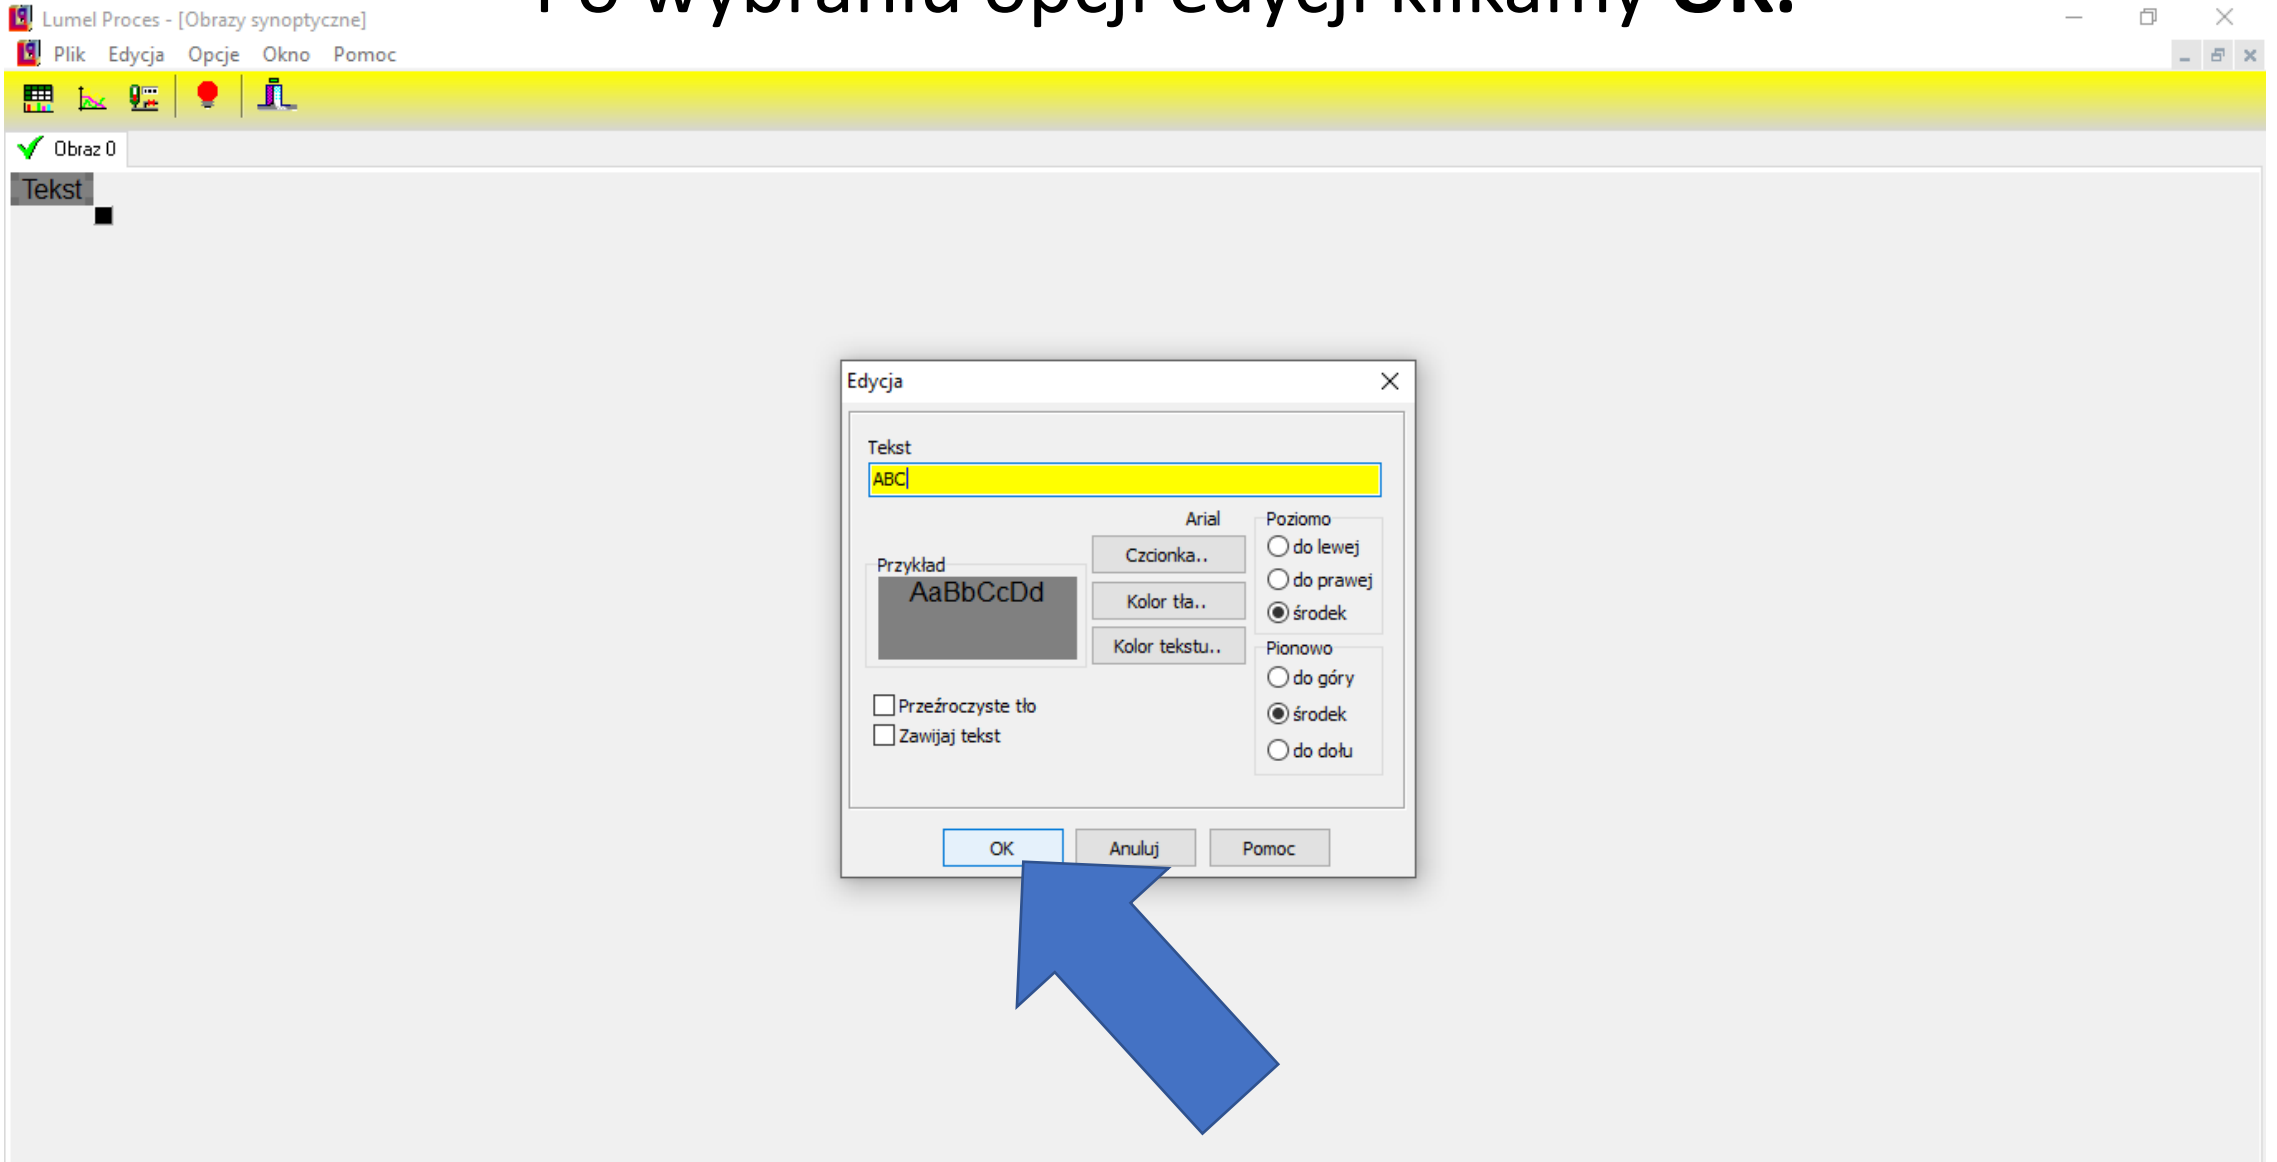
Lumel Proces - [Obrazy synoptyczne]

Po wybraniu opcji edycji klikamy **OK.**

Plik Edycja Opcje Okno Pomoc

Obraz 0

Tekst

Edycja

Tekst

ABC

Arial

Przykład

AaBbCcDd

Czcionka..

Kolor tła..

Kolor tekstu..

Poziomo

do lewej

do prawej

środek

Pionowo

do góry

środek

do dołu

Przeźroczyste tło

Zawijaj tekst

OK

Anuluj

Pomoc